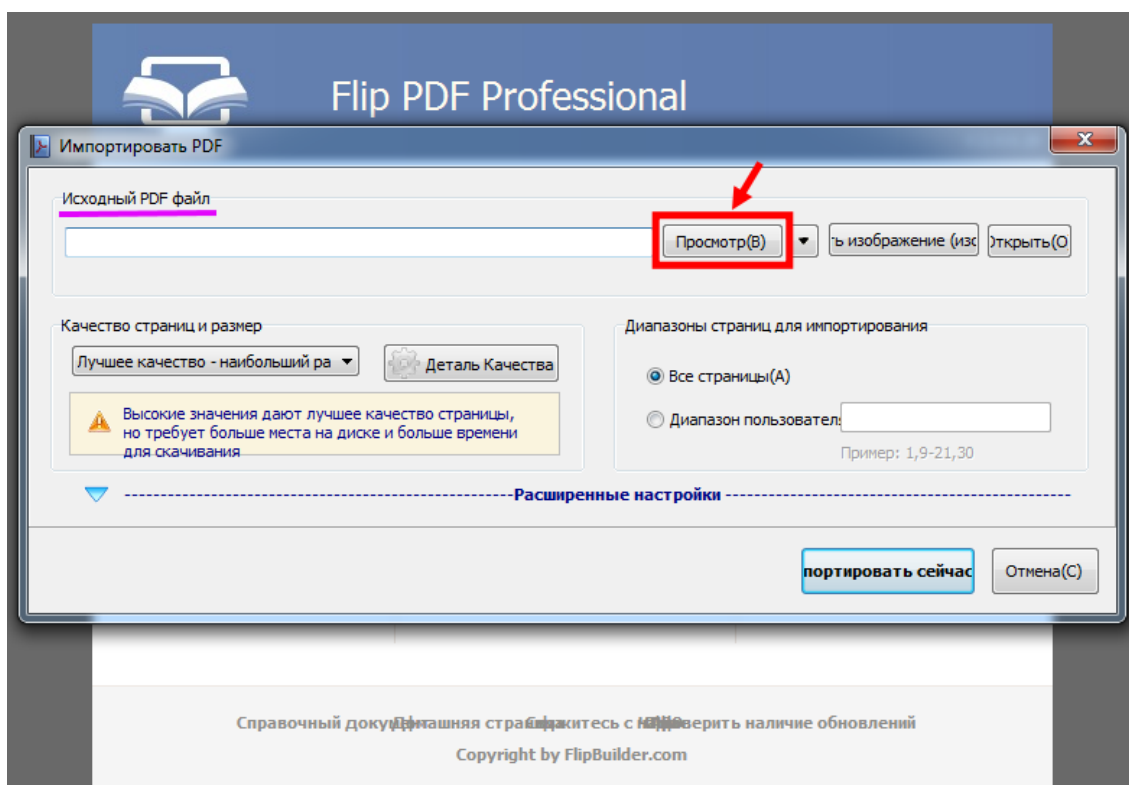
Flip PDF Professional

Импортировать PDF

Исходный PDF файл

Просмотр(B)

ть изображение (изо

Открыть(O

Качество страниц и размер

Лучшее качество - наибольший ра

Деталь Качества

Высокие значения дают лучшее качество страницы, но требует больше места на диске и больше времени для скачивания

Диапазоны страниц для импортирования

Все страницы(A)

Диапазон пользовател

Пример: 1,9-21,30

Расширенные настройки

портировать сейчас

Отмена(C)

Справочный доку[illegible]ашняя стра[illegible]итесь с н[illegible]верить наличие обновлений

Copyright by FlipBuilder.com